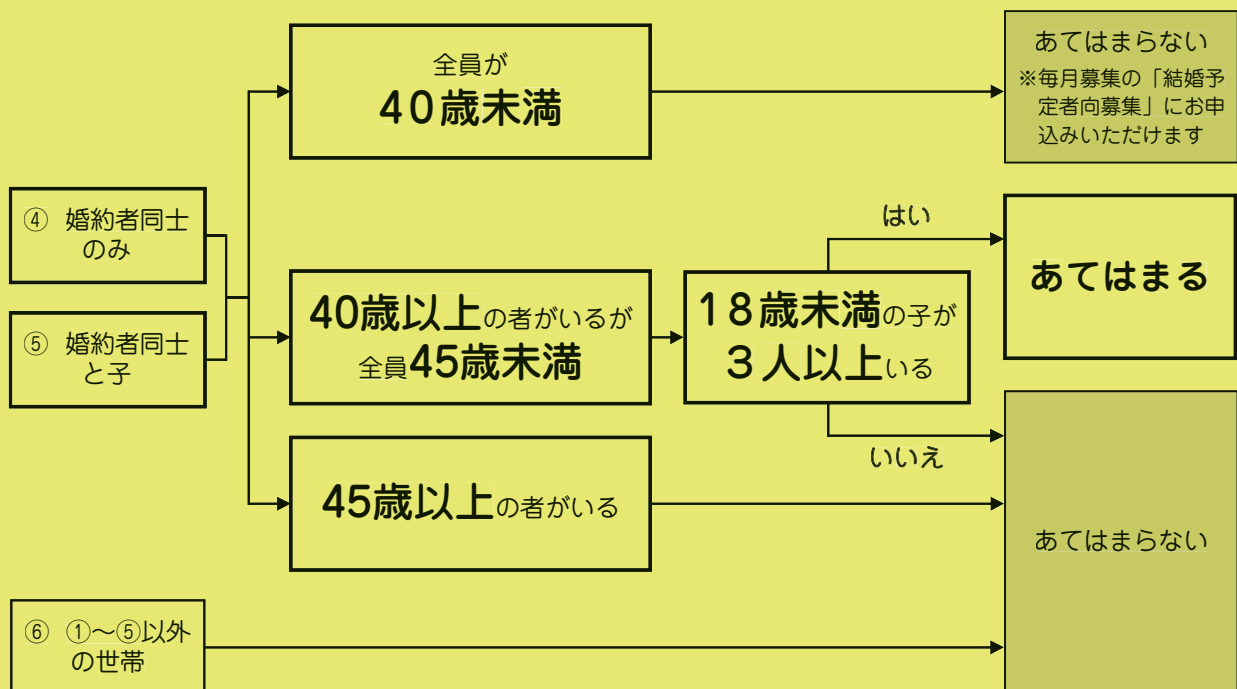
④ 婚約者同士のみ

⑤ 婚約者同士と子

全員が
40歳未満

あてはまらない
※毎月募集の「結婚予定者向募集」にお申込みいただけます

40歳以上の者がいるが
全員45歳未満

18歳未満の子が
3人以上いる

はい

あてはまる

いいえ

45歳以上の者がいる

あてはまらない

⑥ ①～⑤以外の世帯